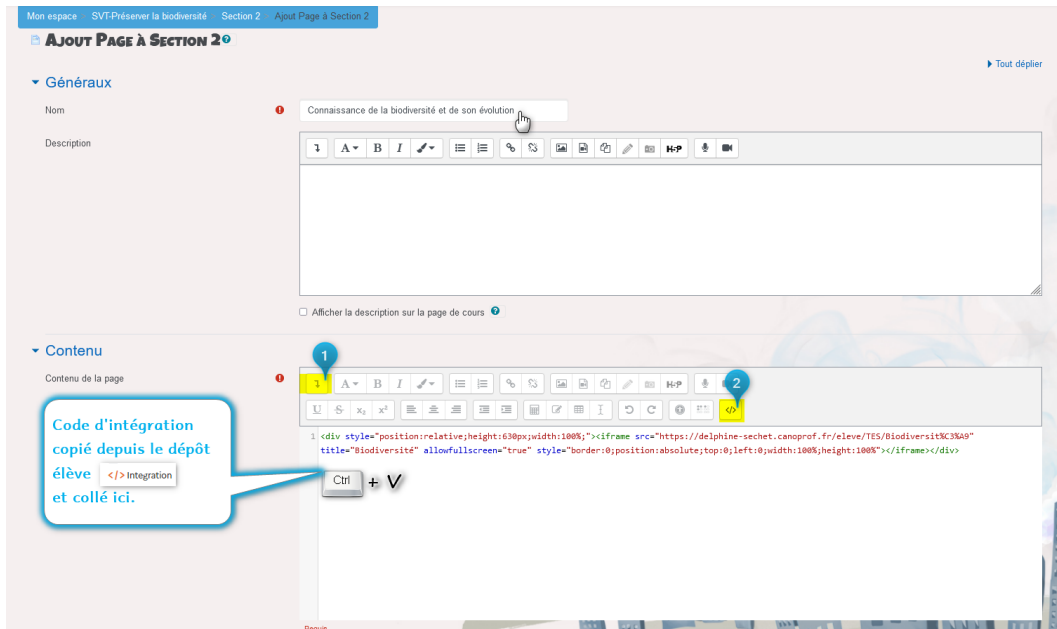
Mon espace SVT-Préserver la biodiversité Section 2 Ajout Page à Section 2

Ajout Page à Section 2

Tout déplier

Généraux

Nom

Connaissance de la biodiversité et de son évolution

Description

H-P

Afficher la description sur la page de cours

Contenu

Contenu de la page

1

2

H-P

$x_2$ $x^2$

1 <div style="position:relative;height:630px;width:100%;"><iframe src="https://delphine-sechet.canoprof.fr/eleve/TES/Biodiversit%C3%A9" title="Biodiversité" allowfullscreen="true" style="border:0;position:absolute;top:0;left:0;width:100%;height:100%"></iframe></div>

Code d'intégration copié depuis le dépôt élève </> Integration et collé ici.

Ctrl + V

Requis